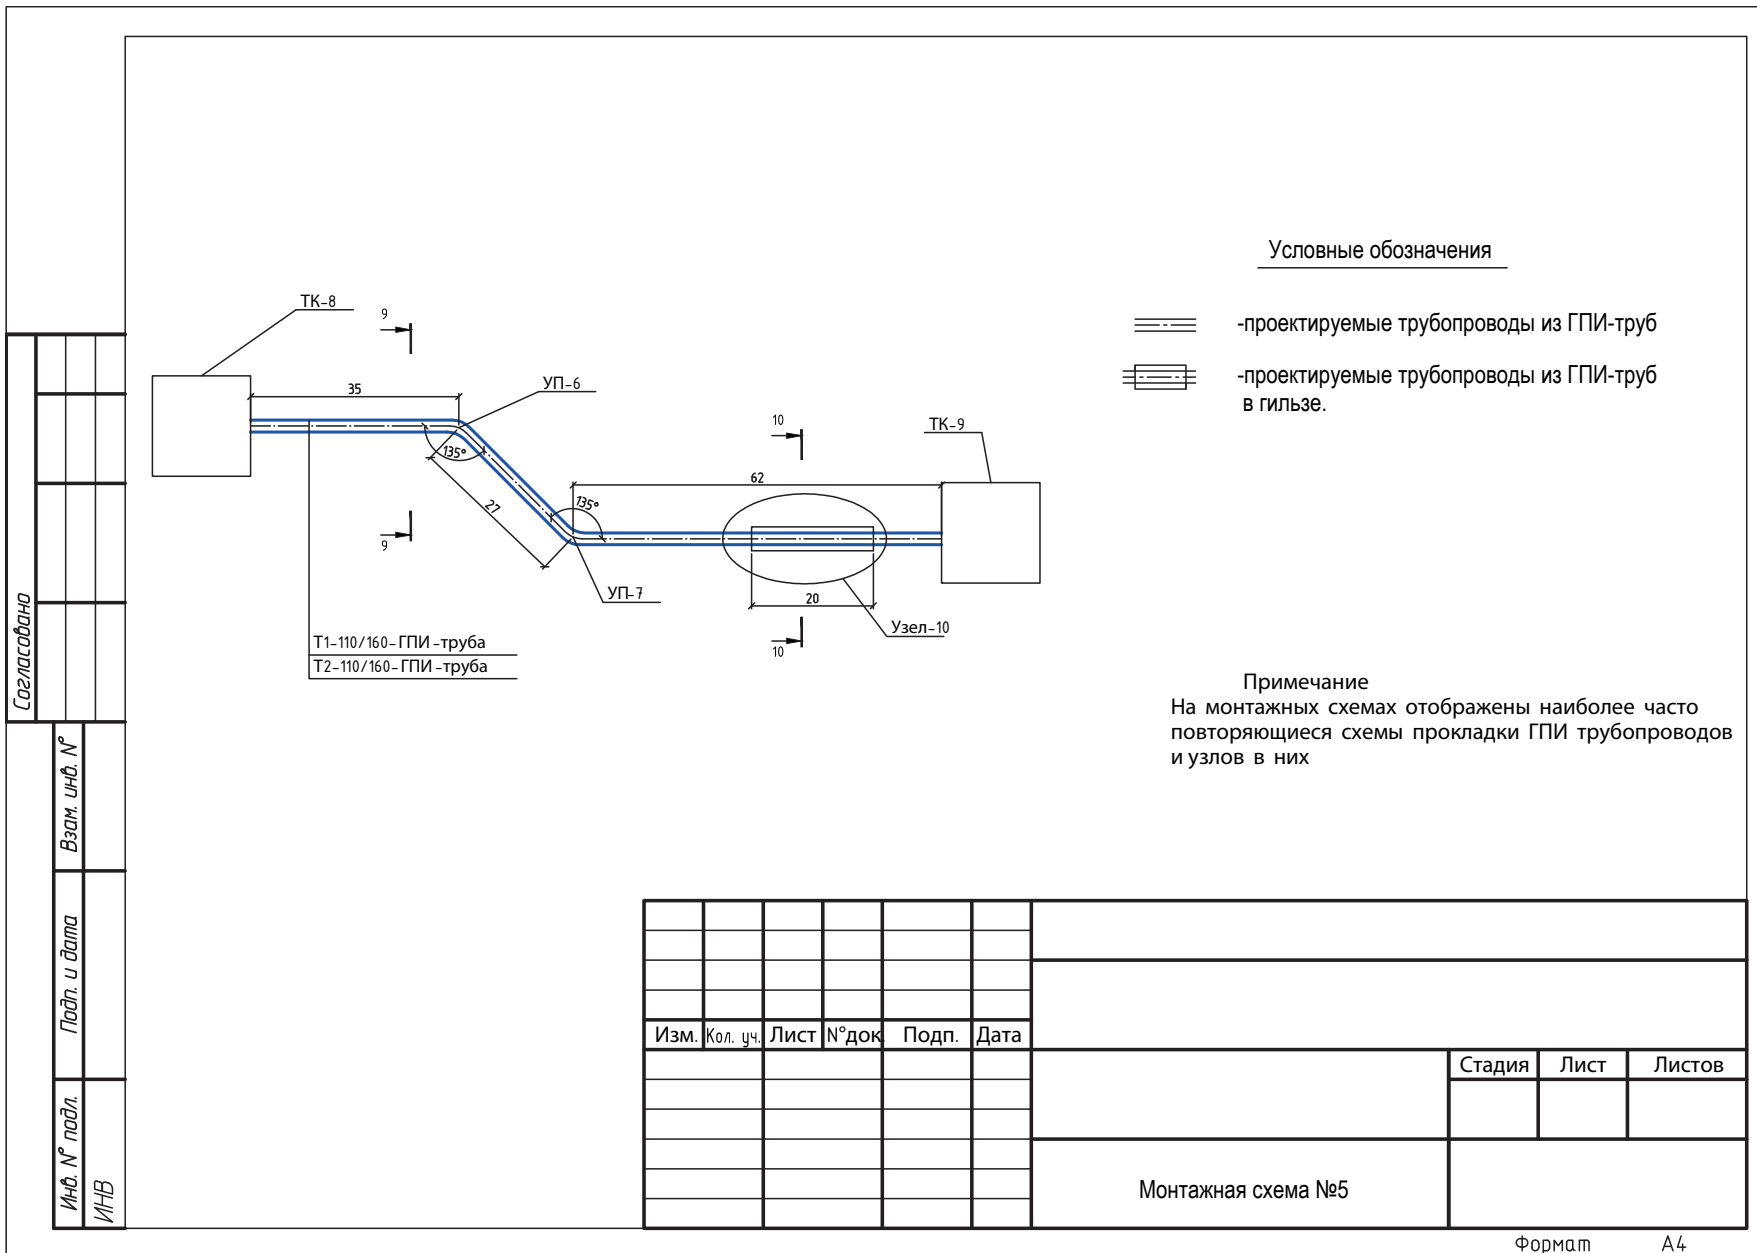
Условные обозначения

-проектируемые трубопроводы из ГПИ-труб

-проектируемые трубопроводы из ГПИ-труб в гильзе.

ТК-8

9

35

УП-6

135°

27

135°

10

ТК-9

62

9

УП-7

20

Узел-10

10

Т1-110/160-ГПИ-труба
Т2-110/160-ГПИ-труба

Примечание
На монтажных схемах отображены наиболее часто повторяющиеся схемы прокладки ГПИ трубопроводов и узлов в них

Согласовано

Взам. инв. N°

Подп. и дата

Инв. N° подл.

ИНВ

| Изм. | Кол. уч. | Лист | N°док. | Подп. | Дата |
|---|---|---|---|---|---|

| Стадия | Лист | Листов |
|---|---|---|

Монтажная схема №5

Формат А4